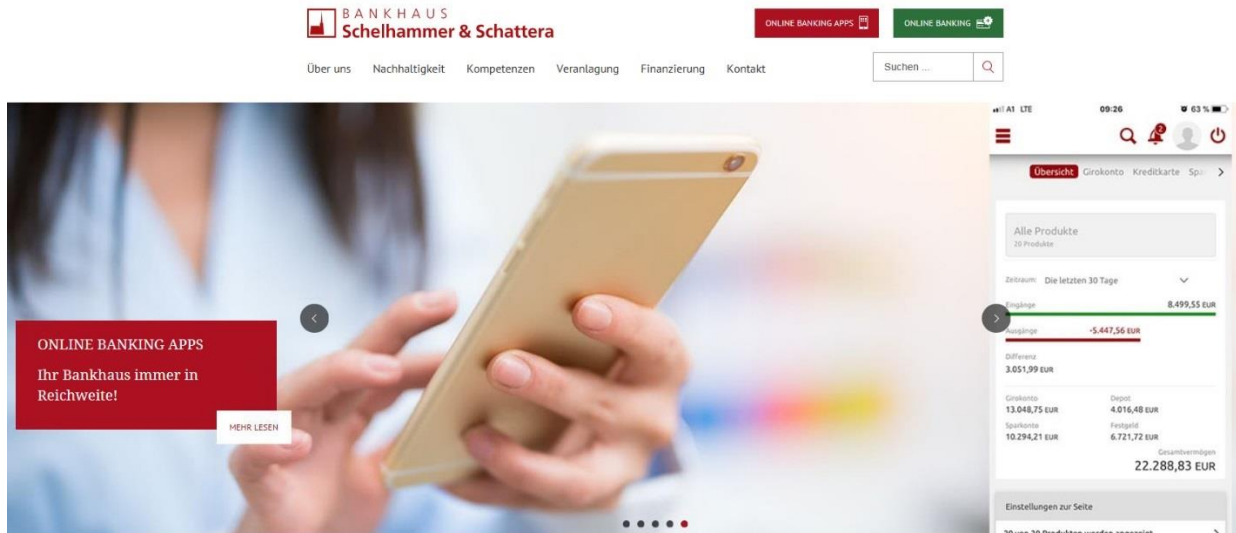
BANKHAUS
Schelhammer & Schattera

ONLINE BANKING APPS

ONLINE BANKING

Über uns Nachhaltigkeit Kompetenzen Veranlagung Finanzierung Kontakt

Suchen ...

ONLINE BANKING APPS

Ihr Bankhaus immer in Reichweite!

MEHR LESEN

A1 LTE 09:26 63 %

Übersicht Girokonto Kreditkarte Spa

Alle Produkte
20 Produkte

Zeitraum: Die letzten 30 Tage

Eingänge 8.499,55 EUR

Ausgänge -5.447,56 EUR

Differenz
3.051,99 EUR

Girokonto
13.048,75 EUR

Depot
4.016,48 EUR

Sparkonto
10.294,21 EUR

Festgeld
6.721,72 EUR

Gesamtvermögen
22.288,83 EUR

Einstellungen zur Seite

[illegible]